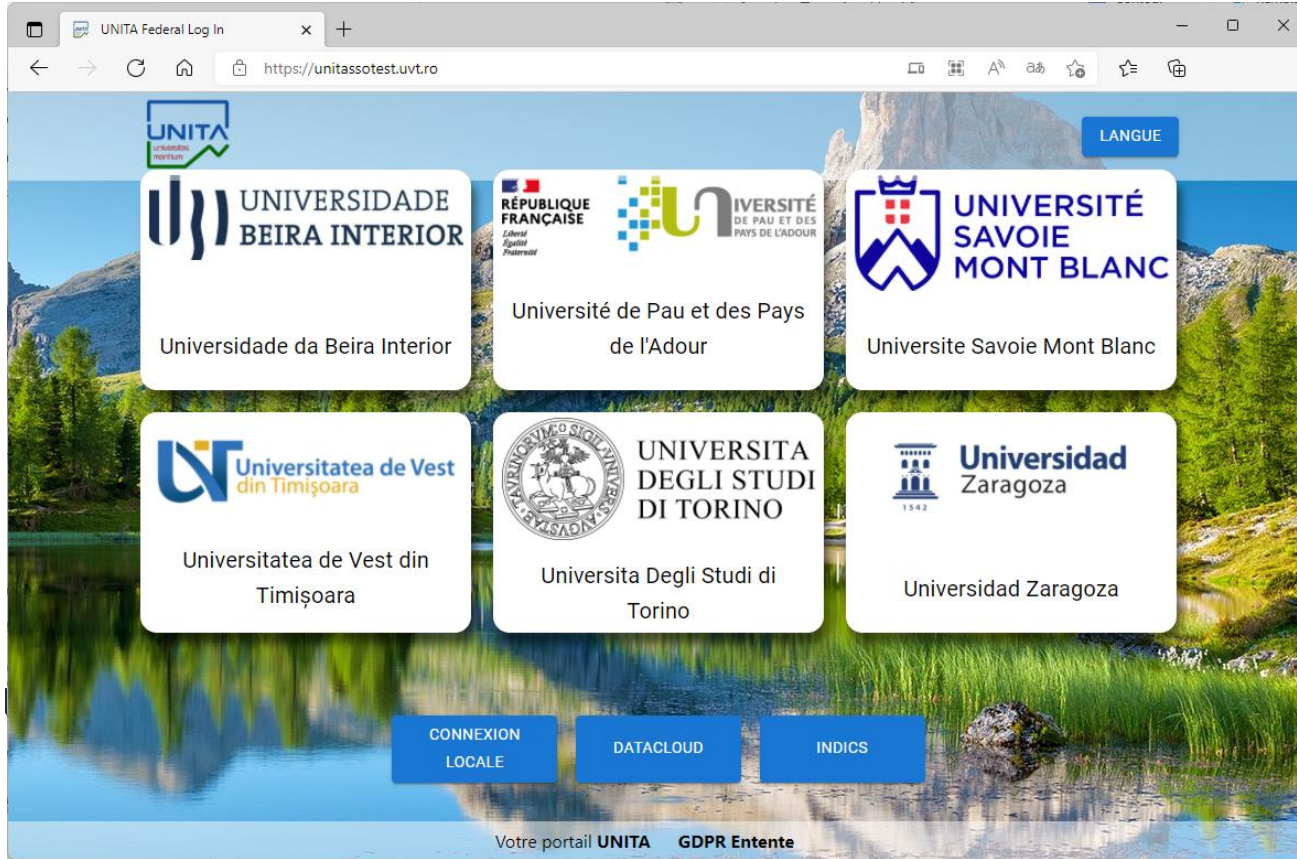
UNITA Federal Log In

https://unitassotest.uvt.ro

UNITA
universitas montium

LANGUE

UNIVERSIDADE BEIRA INTERIOR

Universidade da Beira Interior

RÉPUBLIQUE FRANÇAISE
Liberté
Égalité
Fraternité

UNIVERSITÉ DE PAU ET DES PAYS DE L'ADOUR

Université de Pau et des Pays de l'Adour

UNIVERSITÉ SAVOIE MONT BLANC

Universite Savoie Mont Blanc

Universitatea de Vest din Timișoara

Universitatea de Vest din Timișoara

UNIVERSITA DEGLI STUDI DI TORINO

Universita Degli Studi di Torino

Universidad Zaragoza
1542

Universidad Zaragoza

CONNEXION LOCALE

DATACLOUD

INDICS

Votre portail UNITA GDPR Entente